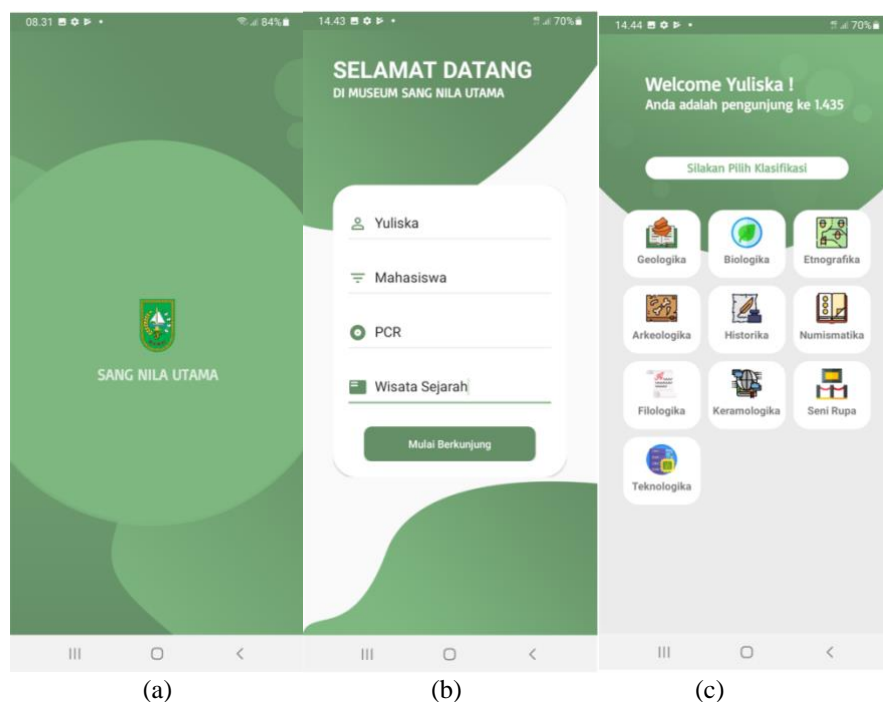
08.31 84%

SANG NILA UTAMA

(a)

14.43 70%

SELAMAT DATANG
DI MUSEUM SANG NILA UTAMA

Yuliska

Mahasiswa

PCR

Wisata Sejarah

Mulai Berkunjung

(b)

14.44 70%

Welcome Yuliska !
Anda adalah pengunjung ke 1.435

Silakan Pilih Klasifikasi

Geologika
Biologika
Etnografika
Arkeologika
Historika
Numismatika
Filologika
Keramologika
Seni Rupa
Teknologika

(c)